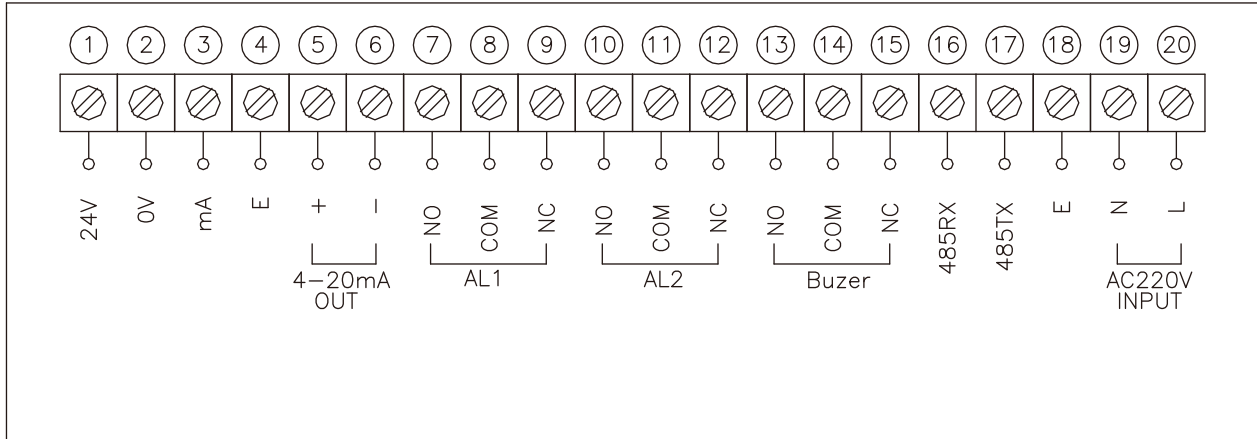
| 1 | 2 | 3 | 4 | 5 | 6 | 7 | 8 | 9 | 10 | 11 | 12 | 13 | 14 | 15 | 16 | 17 | 18 | 19 | 20 |
|---|---|---|---|---|---|---|---|---|---|---|---|---|---|---|---|---|---|---|---|
| 24V | 0V | mA | E | + | - | NO | COM | NC | NO | COM | NC | NO | COM | NC | 485RX | 485TX | E | N | L |

4-20mA OUT

AL1

AL2

Buzer

AC220V INPUT